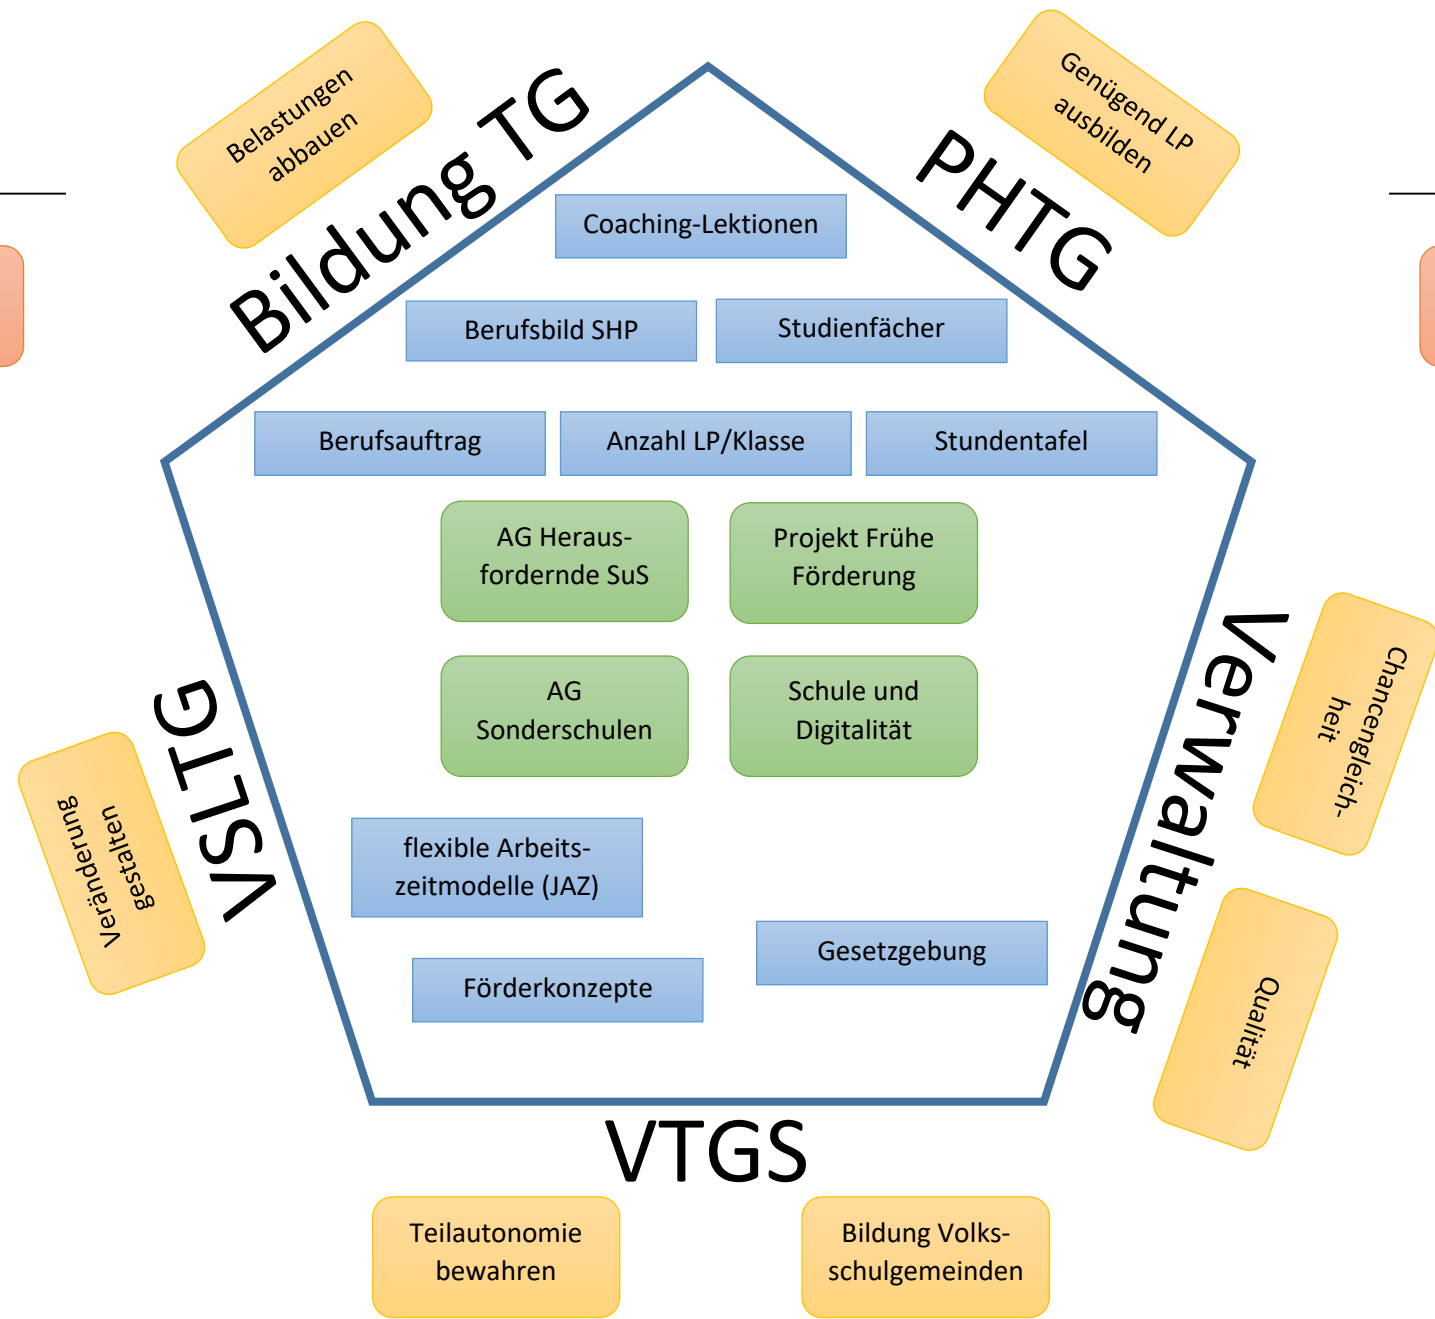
Belastungen abbauen

Bildung TG

Genügend LP ausbilden

PHTG

Coaching-Lektionen

Berufsbild SHP

Studienfächer

Berufsauftrag

Anzahl LP/Klasse

Stundentafel

AG Herausfordernde SuS

Projekt Frühe Förderung

AG Sonderschulen

Schule und Digitalität

Verwaltung

Chancengleichheit

VSLTG

Veränderung gestalten

flexible Arbeitszeitmodelle (JAZ)

Gesetzgebung

Förderkonzepte

Qualität

VTGS

Teilautonomie bewahren

Bildung Volksschulgemeinden